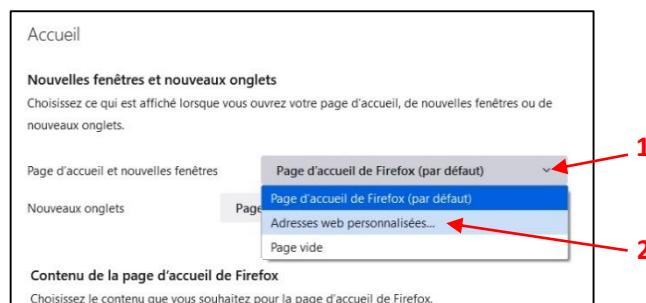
Accueil

Nouvelles fenêtres et nouveaux onglets

Choisissez ce qui est affiché lorsque vous ouvrez votre page d'accueil, de nouvelles fenêtres ou de nouveaux onglets.

Page d'accueil et nouvelles fenêtres

Page d'accueil de Firefox (par défaut)

1

Nouveaux onglets

Page

Page d'accueil de Firefox (par défaut)

Adresses web personnalisées…

Page vide

2

Contenu de la page d'accueil de Firefox

Choisissez le contenu que vous souhaitez pour la page d'accueil de Firefox.